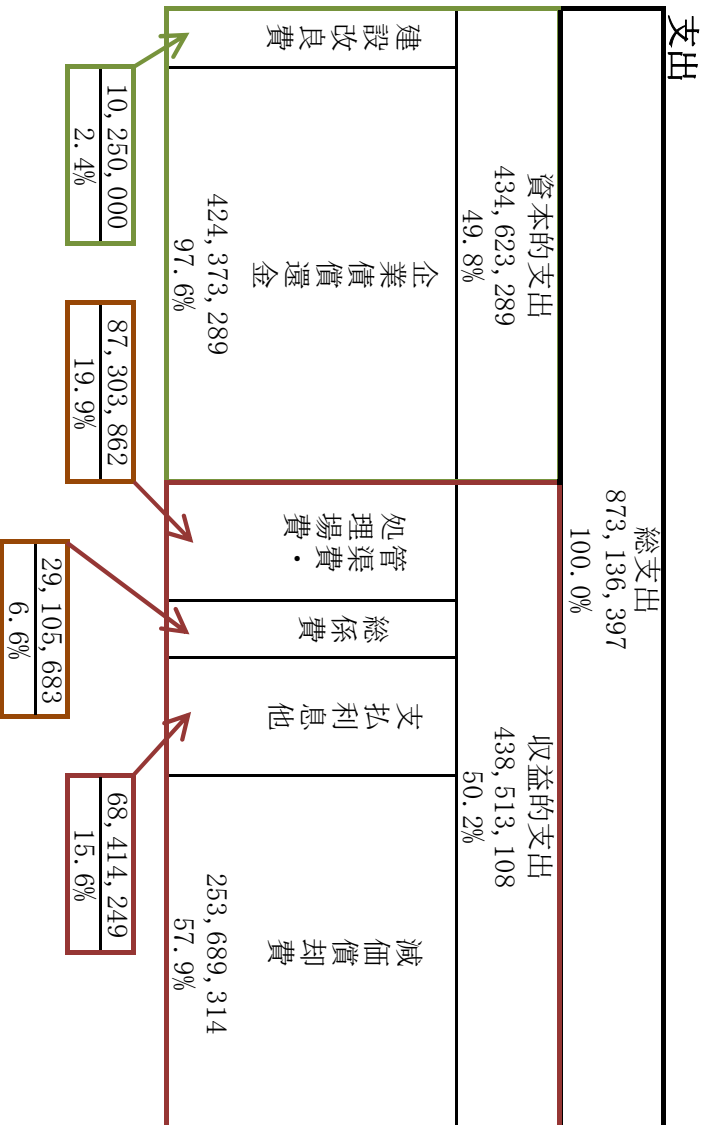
支出

総支出
873,136,397
100.0%

資本的支出
434,623,289
49.8%

建設改良費

10,250,000
2.4%

企業債償還金
424,373,289
97.6%

収益的支出
438,513,108
50.2%

管渠費・処理場費

87,303,862
19.9%

総係費

29,105,683
6.6%

支払利息他

68,414,249
15.6%

減価償却費
253,689,314
57.9%